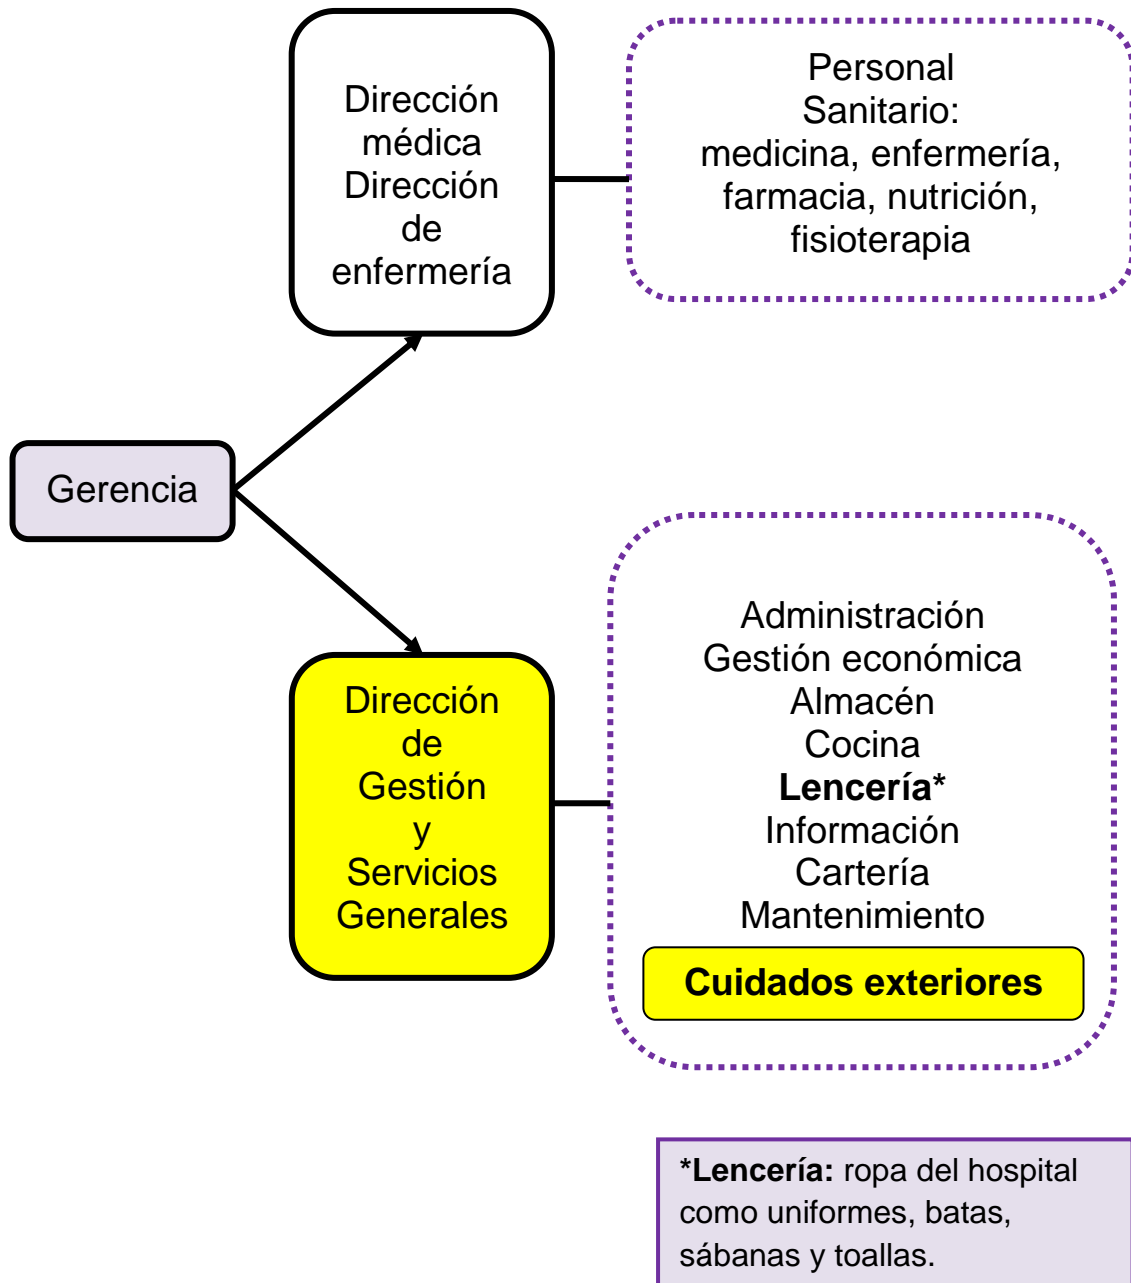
Gerencia

Dirección médica
Dirección de enfermería

Personal Sanitario:
medicina, enfermería, farmacia, nutrición, fisioterapia

Dirección de Gestión y Servicios Generales

Administración
Gestión económica
Almacén
Cocina
**Lencería***
Información
Cartería
Mantenimiento
**Cuidados exteriores**

***Lencería:** ropa del hospital como uniformes, batas, sábanas y toallas.